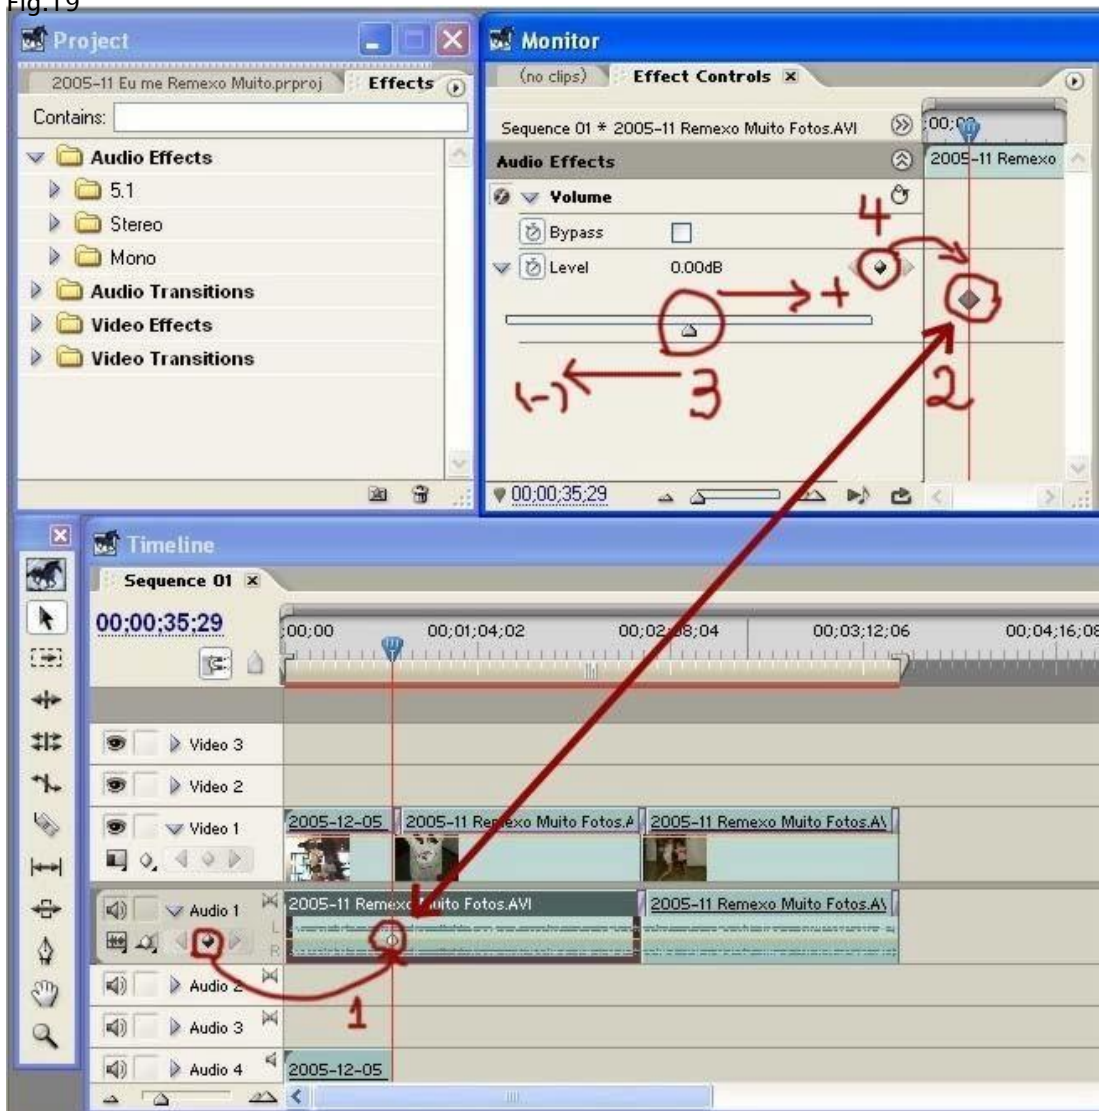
Fig.19

Project
2005-11 Eu me Remexo Muito.prproj
Effects
Contains:
Audio Effects
5.1
Stereo
Mono
Audio Transitions
Video Effects
Video Transitions

Monitor
(no clips)
Effect Controls
Sequence 01 * 2005-11 Remexo Muito Fotos.AVI
00;00
2005-11 Remexo
Audio Effects
Volume
Bypass
Level
0.00dB
4
+
2
(-)
3
00;00;35;29

Timeline
Sequence 01
00;00;35;29
00;00
00;01;04;02
00;02;08;04
00;03;12;06
00;04;16;08
Video 3
Video 2
Video 1
2005-12-05
2005-11 Remexo Muito Fotos.A
2005-11 Remexo Muito Fotos.AV
Audio 1
2005-11 Remexo Muito Fotos.AVI
2005-11 Remexo Muito Fotos.AV
Audio 2
1
Audio 3
Audio 4
2005-12-05